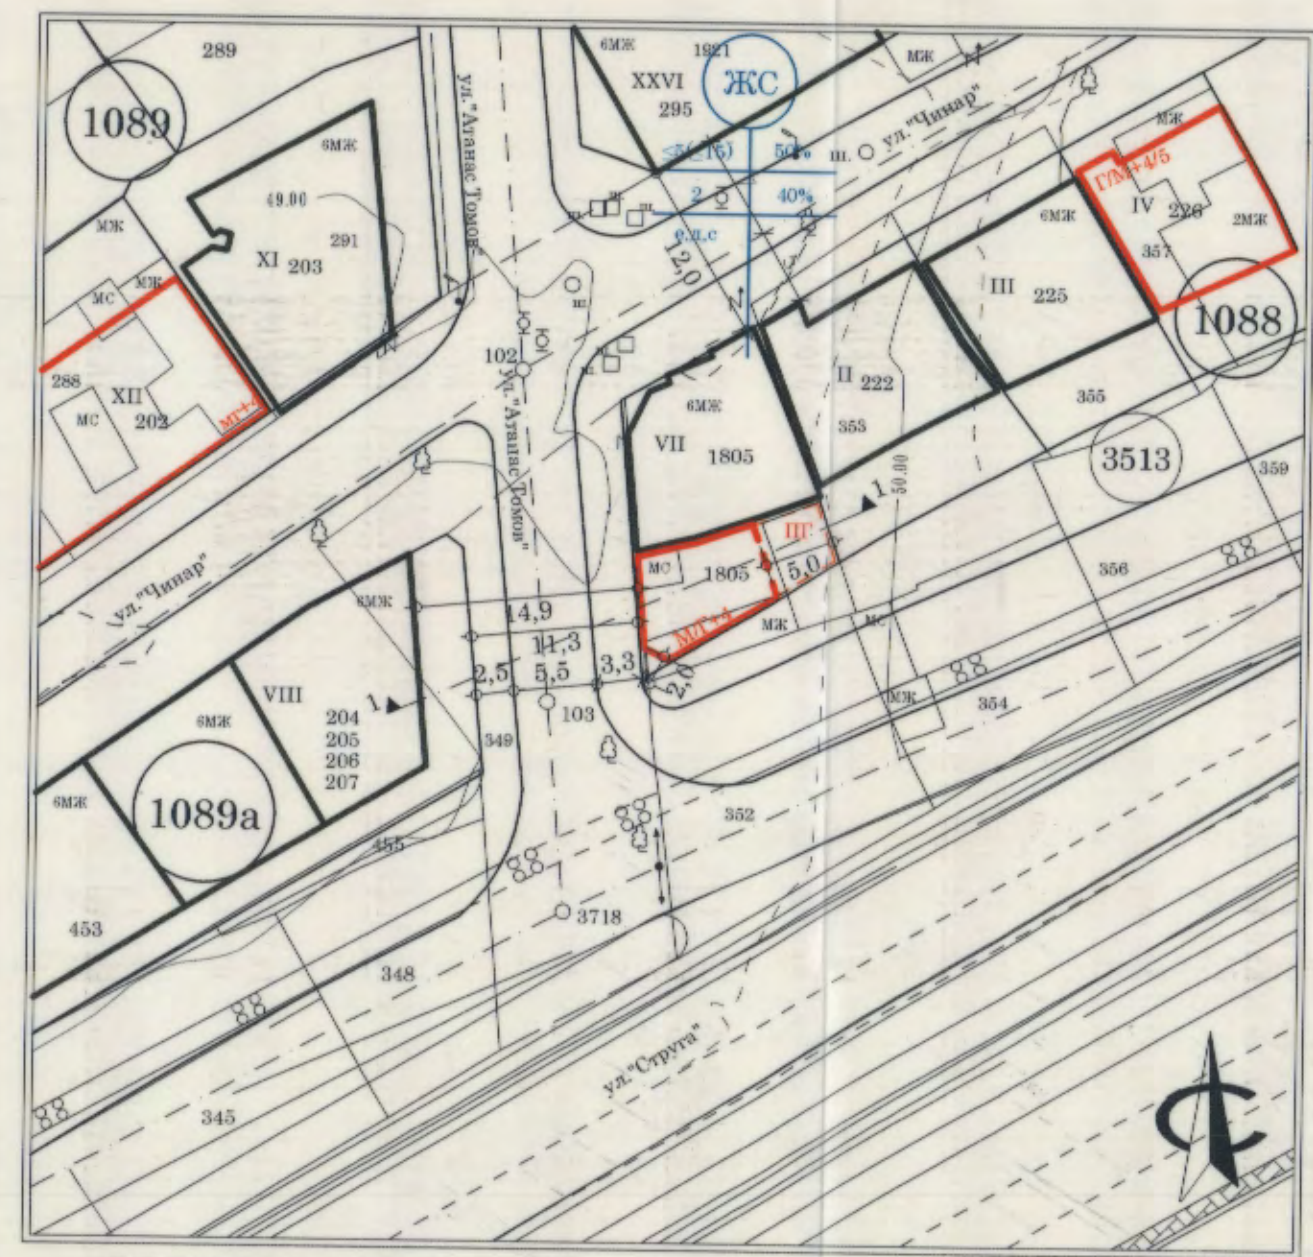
289
1089
ул."Атанас Томов"
6МЖ
1821
XXVI
295
ЖС
МЖ
ул."Чинар"
<3(<15)
50%
2
40%
е.д.с
12,0
ш.
6МЖ
49.00
XI 203
291
МЖ
МЖ
МС
288
XII
МС
202
МГ+4
102
ул."Атанас Томов"
6МЖ
VII
1805
II
222
353
6МЖ
III
225
355
МЖ
Г/М+4/5
IV
226
2МЖ
357
1088
3513
359
1
30.00
ПГ
МС
1805
5,0
МГ+4
МЖ
МС
356
ул."Чинар"
6МЖ
14,9
11,3
2,5
5,5
3,3
2,0
103
VIII
204
205
206
207
1
6МЖ
1089а
6МЖ
349
МЖ
354
455
352
453
3718
348
ул."Струга"
345
С